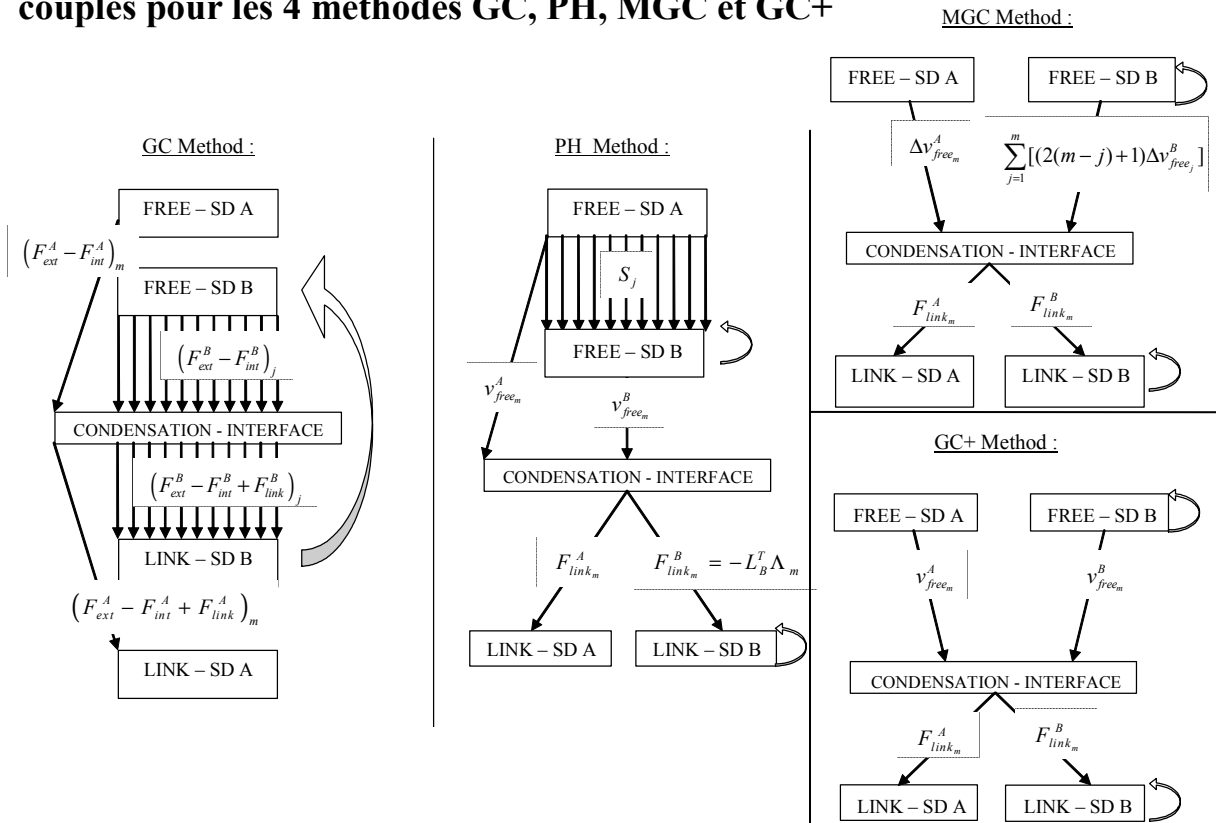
couples pour les 4 méthodes GC, PH, MGC et GC+

MGC Method :

FREE – SD A

FREE – SD B

$\Delta v^{A}_{free_m}$

$\sum_{j=1}^{m}[(2(m-j)+1)\Delta v^{B}_{free_j}]$

CONDENSATION - INTERFACE

$F^{A}_{link_m}$

$F^{B}_{link_m}$

LINK – SD A

LINK – SD B

GC Method :

FREE – SD A

$\left(F^{A}_{ext}-F^{A}_{int}\right)_m$

FREE – SD B

$\left(F^{B}_{ext}-F^{B}_{int}\right)_j$

CONDENSATION - INTERFACE

$\left(F^{B}_{ext}-F^{B}_{int}+F^{B}_{link}\right)_j$

LINK – SD B

$\left(F^{A}_{ext}-F^{A}_{int}+F^{A}_{link}\right)_m$

LINK – SD A

PH Method :

FREE – SD A

$S_j$

FREE – SD B

$v^{A}_{free_m}$

$v^{B}_{free_m}$

CONDENSATION - INTERFACE

$F^{A}_{link_m}$

$F^{B}_{link_m} = -L^{T}_{B}\Lambda_m$

LINK – SD A

LINK – SD B

GC+ Method :

FREE – SD A

FREE – SD B

$v^{A}_{free_m}$

$v^{B}_{free_m}$

CONDENSATION - INTERFACE

$F^{A}_{link_m}$

$F^{B}_{link_m}$

LINK – SD A

LINK – SD B